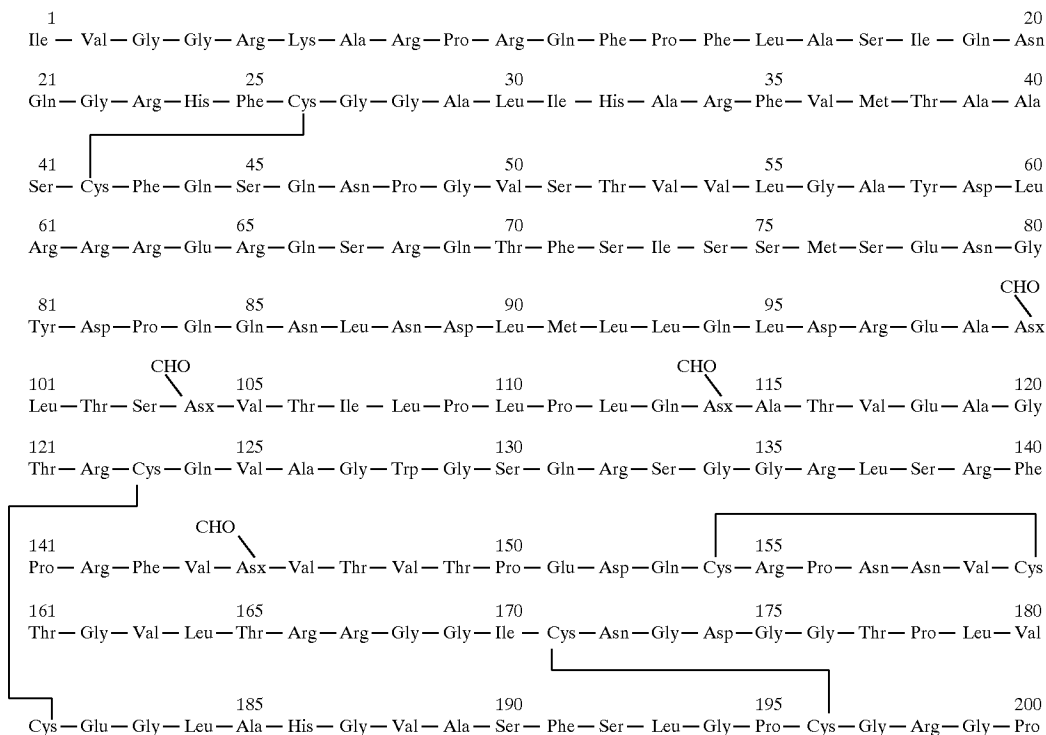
1 20
Ile — Val — Gly — Gly — Arg — Lys — Ala — Arg — Pro — Arg — Gln — Phe — Pro — Phe — Leu — Ala — Ser — Ile — Gln — Asn

21 25 30 35 40
Gln — Gly — Arg — His — Phe — Cys — Gly — Gly — Ala — Leu — Ile — His — Ala — Arg — Phe — Val — Met — Thr — Ala — Ala

41 45 50 55 60
Ser — Cys — Phe — Gln — Ser — Gln — Asn — Pro — Gly — Val — Ser — Thr — Val — Val — Leu — Gly — Ala — Tyr — Asp — Leu

61 65 70 75 80
Arg — Arg — Arg — Glu — Arg — Gln — Ser — Arg — Gln — Thr — Phe — Ser — Ile — Ser — Ser — Met — Ser — Glu — Asn — Gly

81 85 90 95 CHO
Tyr — Asp — Pro — Gln — Gln — Asn — Leu — Asn — Asp — Leu — Met — Leu — Leu — Gln — Leu — Asp — Arg — Glu — Ala — Asx

101 CHO 105 110 CHO 115 120
Leu — Thr — Ser — Asx — Val — Thr — Ile — Leu — Pro — Leu — Pro — Leu — Gln — Asx — Ala — Thr — Val — Glu — Ala — Gly

121 125 130 135 140
Thr — Arg — Cys — Gln — Val — Ala — Gly — Trp — Gly — Ser — Gln — Arg — Ser — Gly — Gly — Arg — Leu — Ser — Arg — Phe

CHO
141 150 155
Pro — Arg — Phe — Val — Asx — Val — Thr — Val — Thr — Pro — Glu — Asp — Gln — Cys — Arg — Pro — Asn — Asn — Val — Cys

161 165 170 175 180
Thr — Gly — Val — Leu — Thr — Arg — Arg — Gly — Gly — Ile — Cys — Asn — Gly — Asp — Gly — Gly — Thr — Pro — Leu — Val

185 190 195 200
Cys — Glu — Gly — Leu — Ala — His — Gly — Val — Ala — Ser — Phe — Ser — Leu — Gly — Pro — Cys — Gly — Arg — Gly — Pro